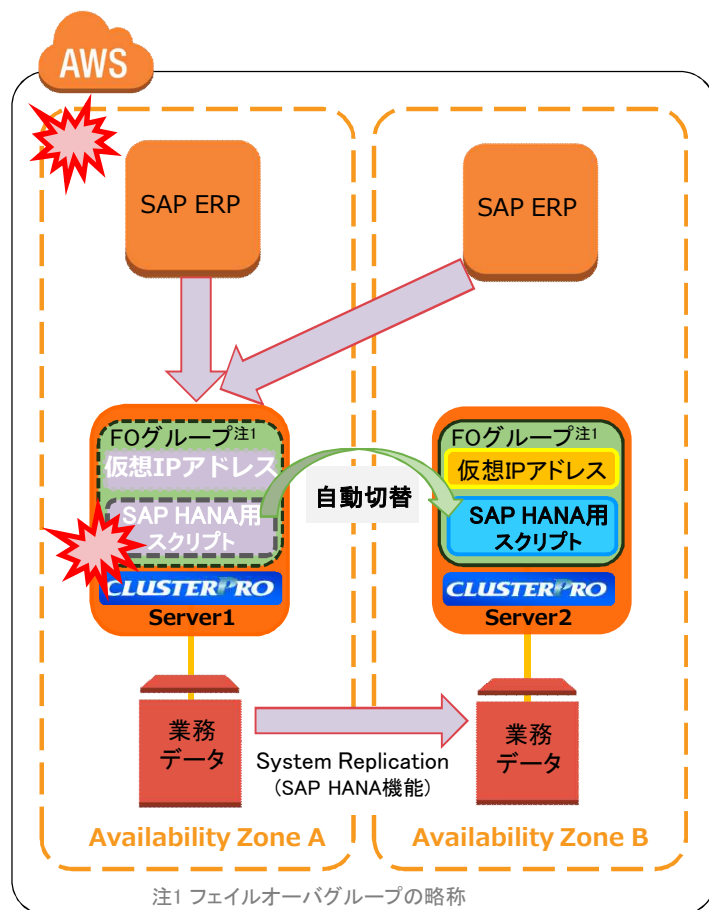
AWS

SAP ERP

SAP ERP

FOグループ注1
仮想IPアドレス
SAP HANA用スクリプト
CLUSTERPRO
Server1

自動切替

FOグループ注1
仮想IPアドレス
SAP HANA用スクリプト
CLUSTERPRO
Server2

業務データ

System Replication（SAP HANA機能）

業務データ

Availability Zone A

Availability Zone B

注1 フェイルオーバグループの略称